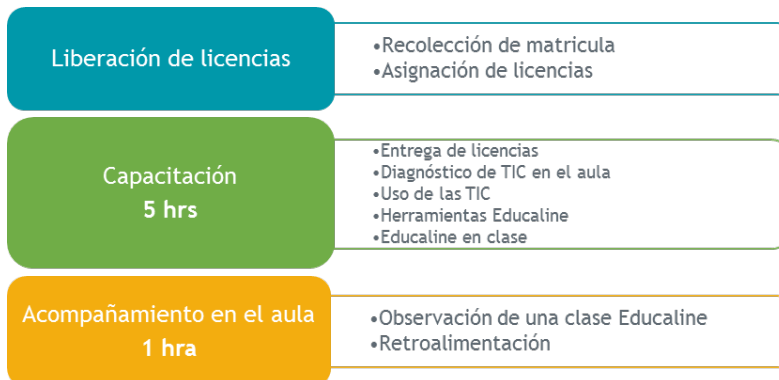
Liberación de licencias

•Recolección de matricula
•Asignación de licencias

Capacitación
5 hrs

•Entrega de licencias
•Diagnóstico de TIC en el aula
•Uso de las TIC
•Herramientas Educaline
•Educaline en clase

Acompañamiento en el aula
1 hra

•Observación de una clase Educaline
•Retroalimentación